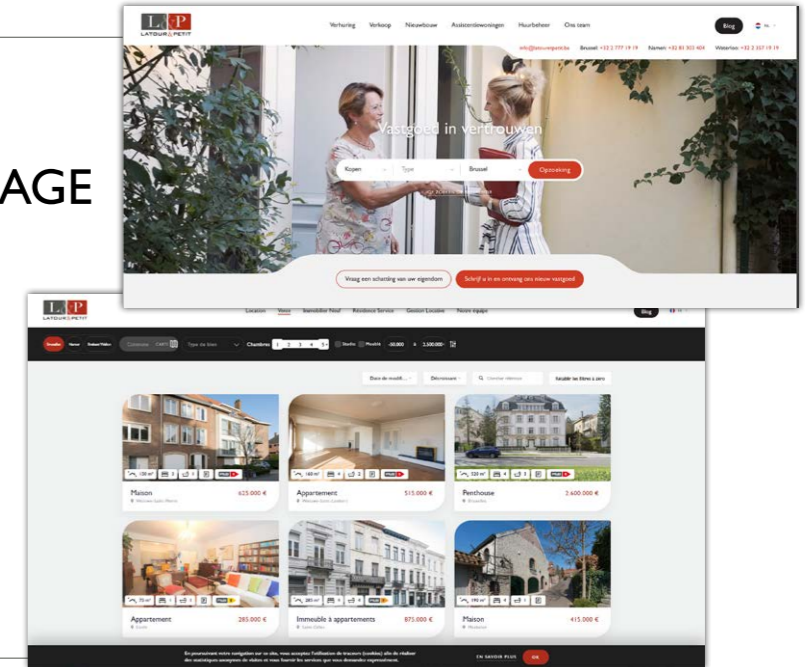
AGE

L P
LATOUR & PETIT

Verhuring Verkoop Nieuwbouw Assistentiewoningen Huurbeheer Ons team

Blog

info@latourpetit.be Brussel: +32 2 777 19 19 Namen: +32 81 303 404 Waterloo: +32 2 357 19 19

Vastgoed in vertrouwen

Kopen Type Brussel Opzoeking

Vraag een schatting van uw eigendom

Schrijf u in en ontvang ons nieuw vastgoed

L P
LATOUR & PETIT

Location Vente Immobilier Neuf Résidence Service Gestion Locative Notre équipe

Blog

Chambres 1 2 3 4 5+

Date de modif. Décroissant Chercher

Maison 625.000 €

Appartement 515.000 €

Penthouse 2.600.000 €

Appartement 285.000 €

Immeuble à appartements 875.000 €

Maison 415.000 €

EN SAVOIR PLUS OK